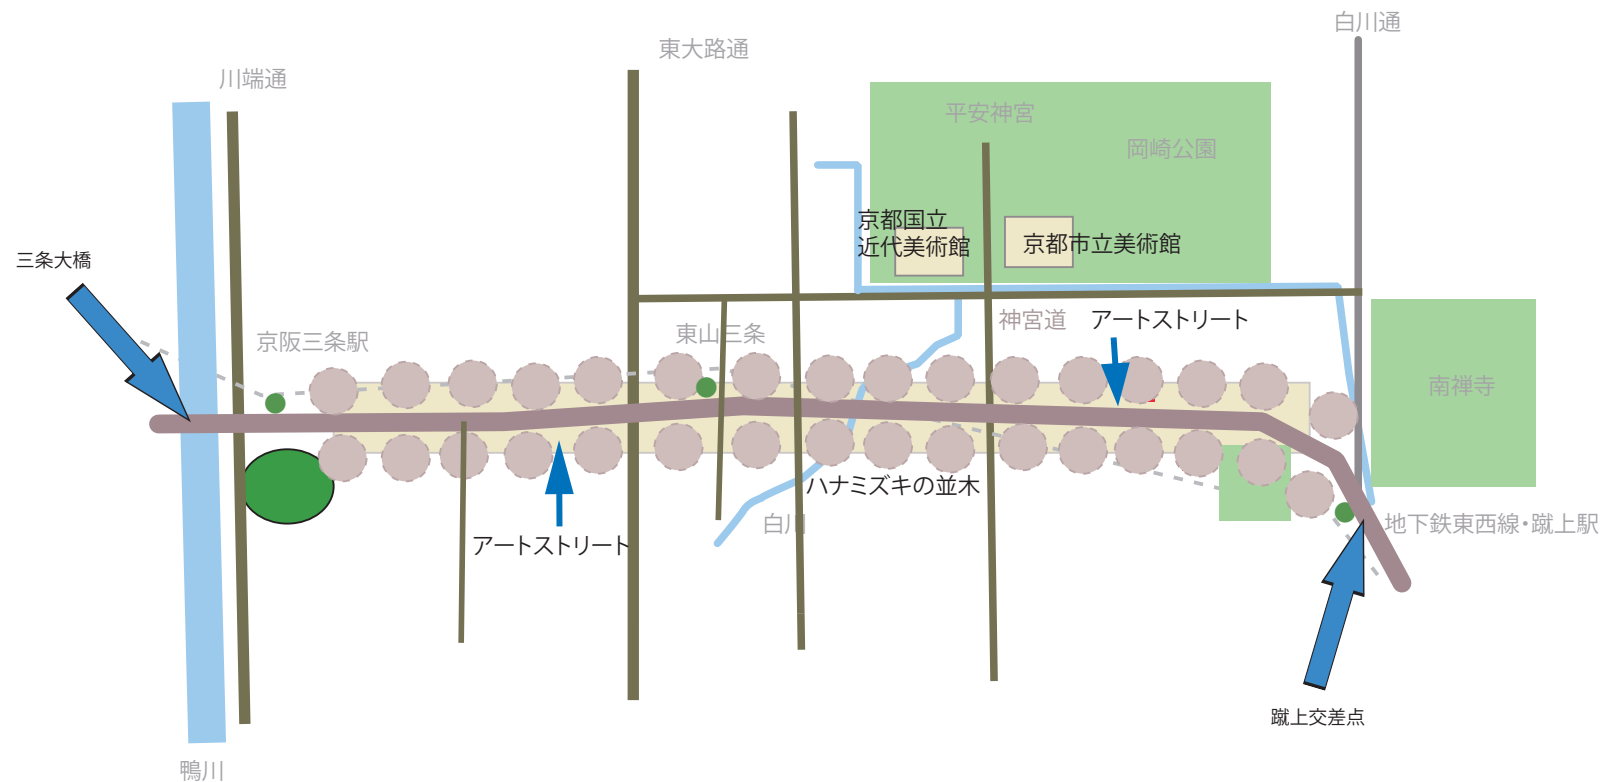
白川通

東大路通

川端通

平安神宮

岡崎公園

京都国立近代美術館

京都市立美術館

三条大橋

神宮道

アートストリート

京阪三条駅

東山三条

南禅寺

ハナミズキの並木

白川

地下鉄東西線・蹴上駅

アートストリート

蹴上交差点

鴨川